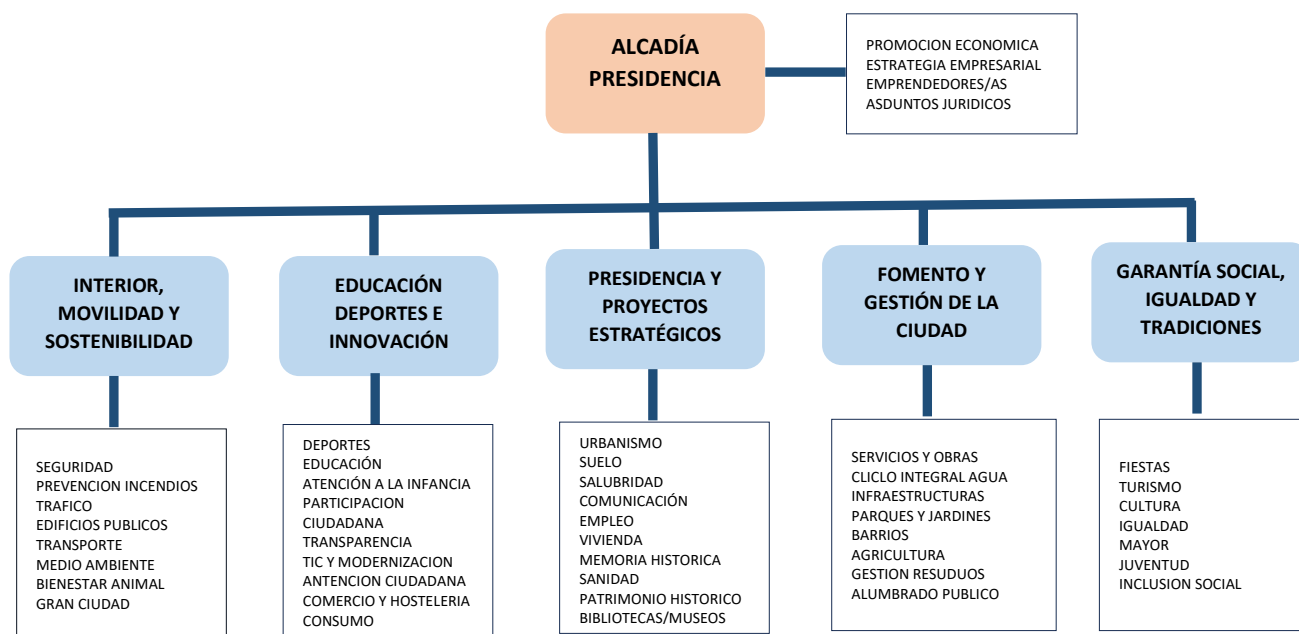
ALCADÍA PRESIDENCIA

PROMOCION ECONOMICA
ESTRATEGIA EMPRESARIAL
EMPRENDEDORES/AS
ASDUNTOS JURIDICOS

INTERIOR, MOVILIDAD Y SOSTENIBILIDAD

SEGURIDAD
PREVENCION INCENDIOS
TRAFICO
EDIFICIOS PUBLICOS
TRANSPORTE
MEDIO AMBIENTE
BIENESTAR ANIMAL
GRAN CIUDAD

EDUCACIÓN DEPORTES E INNOVACIÓN

DEPORTES
EDUCACIÓN
ATENCIÓN A LA INFANCIA
PARTICIPACION
CIUDADANA
TRANSPARENCIA
TIC Y MODERNIZACION
ANTENCION CIUDADANA
COMERCIO Y HOSTELERIA
CONSUMO

PRESIDENCIA Y PROYECTOS ESTRATÉGICOS

URBANISMO
SUELO
SALUBRIDAD
COMUNICACIÓN
EMPLEO
VIVIENDA
MEMORIA HISTORICA
SANIDAD
PATRIMONIO HISTORICO
BIBLIOTECAS/MUSEOS

FOMENTO Y GESTIÓN DE LA CIUDAD

SERVICIOS Y OBRAS
CLICLO INTEGRAL AGUA
INFRAESTRUCTURAS
PARQUES Y JARDINES
BARRIOS
AGRICULTURA
GESTION RESUDUOS
ALUMBRADO PUBLICO

GARANTÍA SOCIAL, IGUALDAD Y TRADICIONES

FIESTAS
TURISMO
CULTURA
IGUALDAD
MAYOR
JUVENTUD
INCLUSION SOCIAL